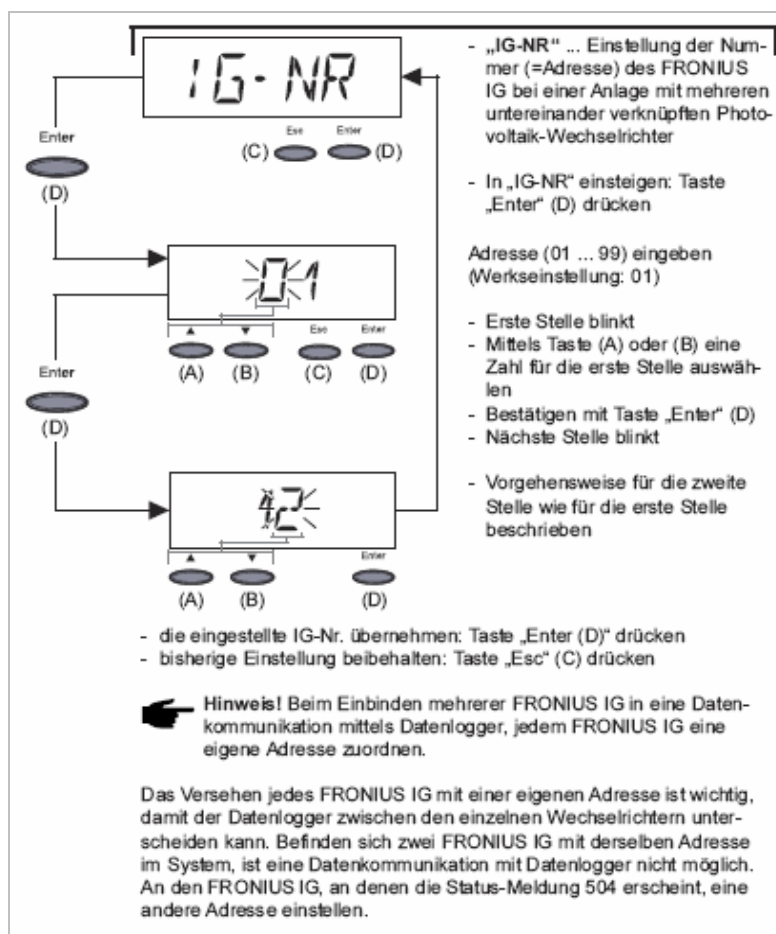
IG-NR

Esc Enter
(C) (D)

Enter
(D)

01

▲ ▼ Esc Enter
(A) (B) (C) (D)

Enter
(D)

42

▲ ▼ Enter
(A) (B) (D)

- „IG-NR" ... Einstellung der Nummer (=Adresse) des FRONIUS IG bei einer Anlage mit mehreren untereinander verknüpften Photovoltaik-Wechselrichter

- In „IG-NR" einsteigen: Taste „Enter" (D) drücken

Adresse (01 ... 99) eingeben (Werkseinstellung: 01)

- Erste Stelle blinkt
- Mittels Taste (A) oder (B) eine Zahl für die erste Stelle auswählen
- Bestätigen mit Taste „Enter" (D)
- Nächste Stelle blinkt

- Vorgehensweise für die zweite Stelle wie für die erste Stelle beschrieben

- die eingestellte IG-Nr. übernehmen: Taste „Enter (D)" drücken
- bisherige Einstellung beibehalten: Taste „Esc" (C) drücken

Hinweis! Beim Einbinden mehrerer FRONIUS IG in eine Datenkommunikation mittels Datenlogger, jedem FRONIUS IG eine eigene Adresse zuordnen.

Das Versehen jedes FRONIUS IG mit einer eigenen Adresse ist wichtig, damit der Datenlogger zwischen den einzelnen Wechselrichtern unterscheiden kann. Befinden sich zwei FRONIUS IG mit derselben Adresse im System, ist eine Datenkommunikation mit Datenlogger nicht möglich. An den FRONIUS IG, an denen die Status-Meldung 504 erscheint, eine andere Adresse einstellen.